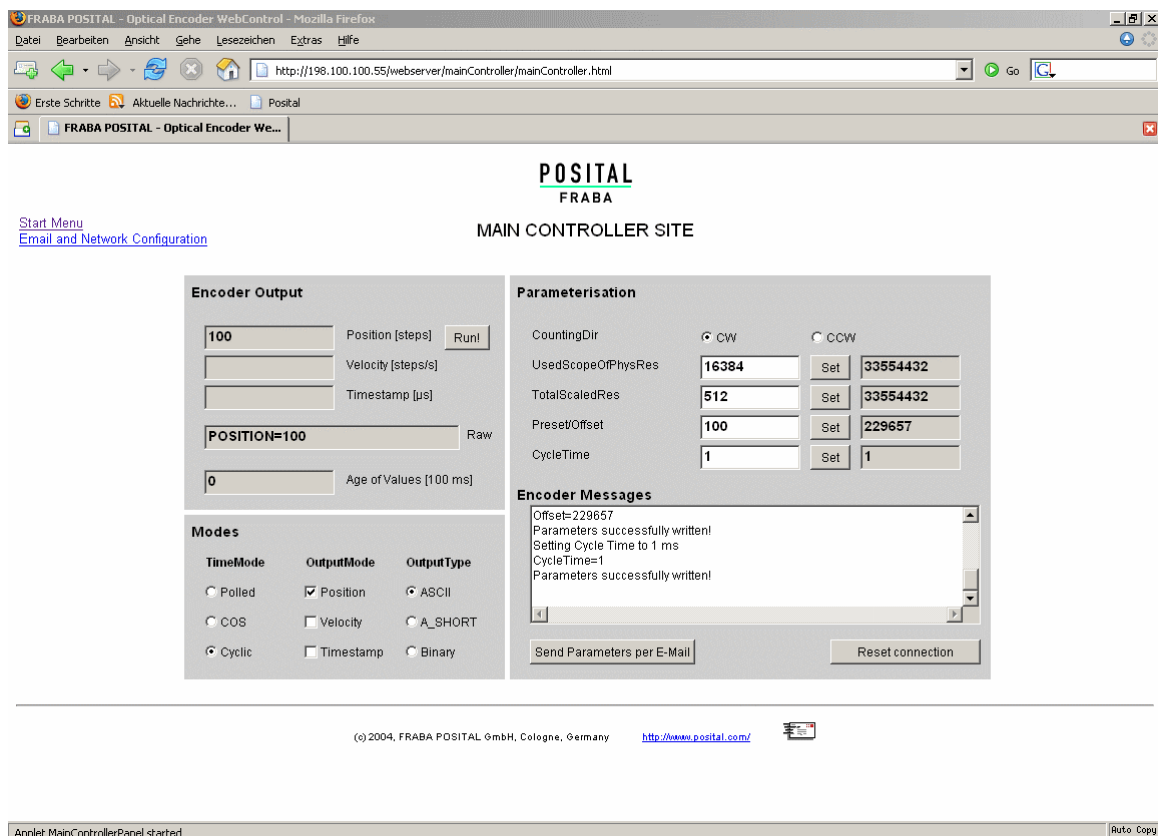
FRABA POSITAL - Optical Encoder WebControl - Mozilla Firefox

Datei Bearbeiten Ansicht Gehe Lesezeichen Extras Hilfe

http://198.100.100.55/webserver/mainController/mainController.html

Go

Erste Schritte Aktuelle Nachrichte... Posital

FRABA POSITAL - Optical Encoder We...

POSITAL
FRABA

Start Menu
Email and Network Configuration

MAIN CONTROLLER SITE

Encoder Output

100 Position [steps] Run!
Velocity [steps/s]
Timestamp [µs]
POSITION=100 Raw
0 Age of Values [100 ms]

Modes

| TimeMode | OutputMode | OutputType |
|---|---|---|
| Polled | Position | ASCII |
| COS | Velocity | A_SHORT |
| Cyclic | Timestamp | Binary |

Parameterisation

CountingDir CW CCW
UsedScopeOfPhysRes 16384 Set 33554432
TotalScaledRes 512 Set 33554432
Preset/Offset 100 Set 229657
CycleTime 1 Set 1

Encoder Messages

Offset=229657
Parameters successfully written!
Setting Cycle Time to 1 ms
CycleTime=1
Parameters successfully written!

Send Parameters per E-Mail
Reset connection

(c) 2004, FRABA POSITAL GmbH, Cologne, Germany http://www.posital.com/

Applet MainControllerPanel started
Auto Copy